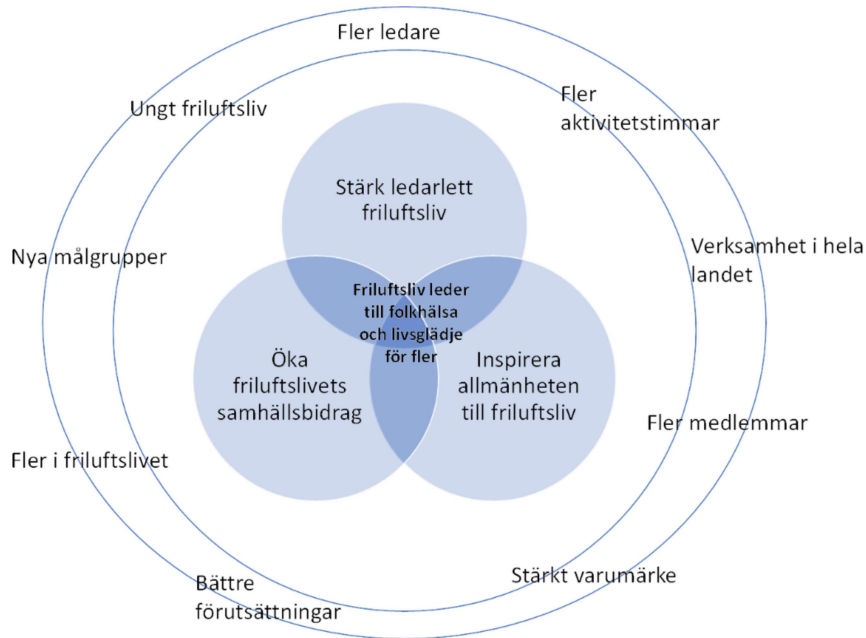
Fler ledare

Ungt friluftsliv

Fler aktivitetstimmar

Stärk ledarlett friluftsliv

Nya målgrupper

Verksamhet i hela landet

Friluftsliv leder till folkhälsa och livsglädje för fler

Öka friluftslivets samhällsbidrag

Inspirera allmänheten till friluftsliv

Fler medlemmar

Fler i friluftslivet

Stärkt varumärke

Bättre förutsättningar